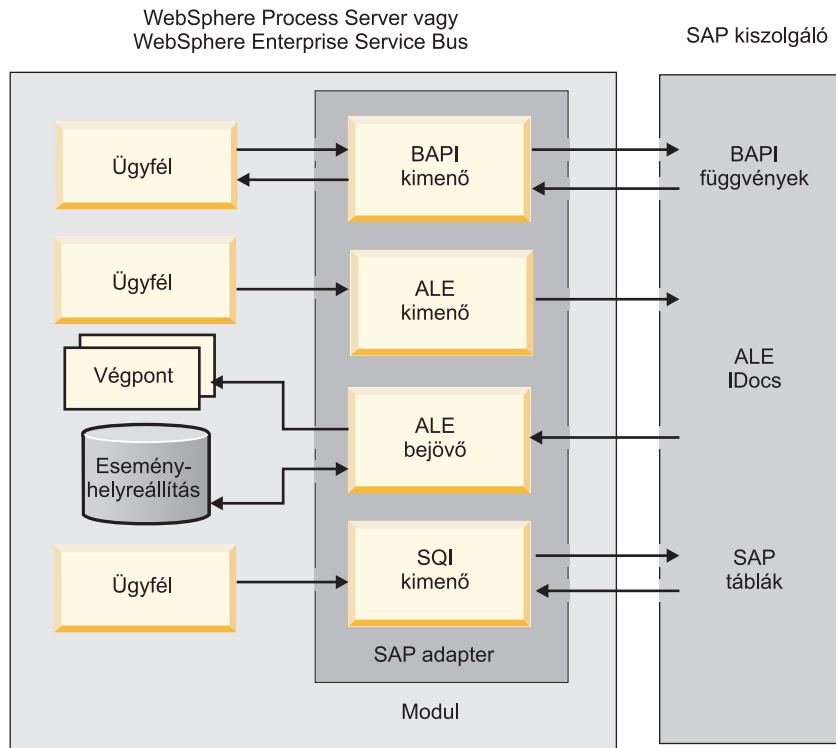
WebSphere Process Server vagy
WebSphere Enterprise Service Bus

SAP kiszolgáló

Ügyfél

BAPI
kimenő

BAPI
függvények

Ügyfél

ALE
kimenő

Végpont

ALE
IDocs

ALE
bejövő

Esemény-
helyreállítás

Ügyfél

SQI
kimenő

SAP
táblák

SAP adapter

Modul